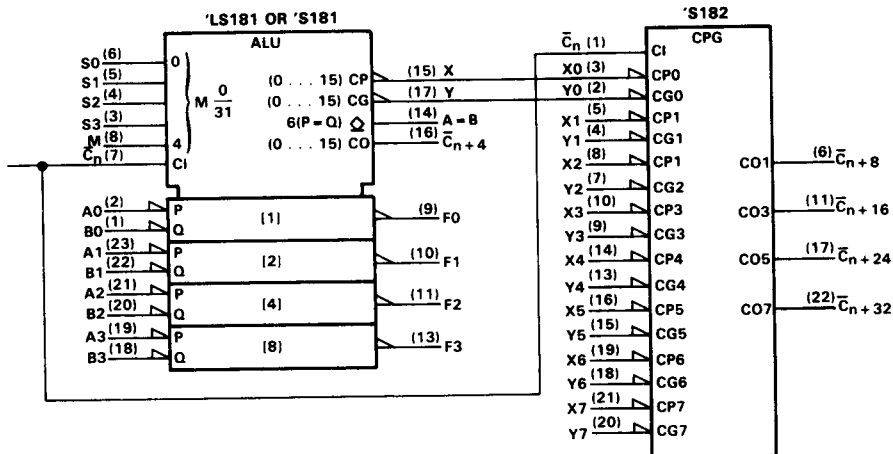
'LS181 OR 'S181

ALU

S0 (6)
S1 (5)
S2 (4)
S3 (3)
M (8)
$\bar{C}_n$ (7)

0
M $\frac{0}{31}$
4
CI

(0 . . . 15) CP
(0 . . . 15) CG
6(P = Q)
(0 . . . 15) CO

(15) X
(17) Y
(14) A = B
(16) $\bar{C}_{n+4}$

A0 (2)
B0 (1)
A1 (23)
B1 (22)
A2 (21)
B2 (20)
A3 (19)
B3 (18)

P
Q
[1]
P
Q
[2]
P
Q
[4]
P
Q
[8]

(9) F0
(10) F1
(11) F2
(13) F3

'S182

CPG

$\bar{C}_n$ (1)
X0 (3)
Y0 (2)
X1 (5)
Y1 (4)
X2 (8)
Y2 (7)
X3 (10)
Y3 (9)
X4 (14)
Y4 (13)
X5 (16)
Y5 (15)
X6 (19)
Y6 (18)
X7 (21)
Y7 (20)

CI
CP0
CG0
CP1
CG1
CP1
CG2
CP3
CG3
CP4
CG4
CP5
CG5
CP6
CG6
CP7
CG7

CO1
CO3
CO5
CO7

(6) $\bar{C}_{n+8}$
(11) $\bar{C}_{n+16}$
(17) $\bar{C}_{n+24}$
(22) $\bar{C}_{n+32}$